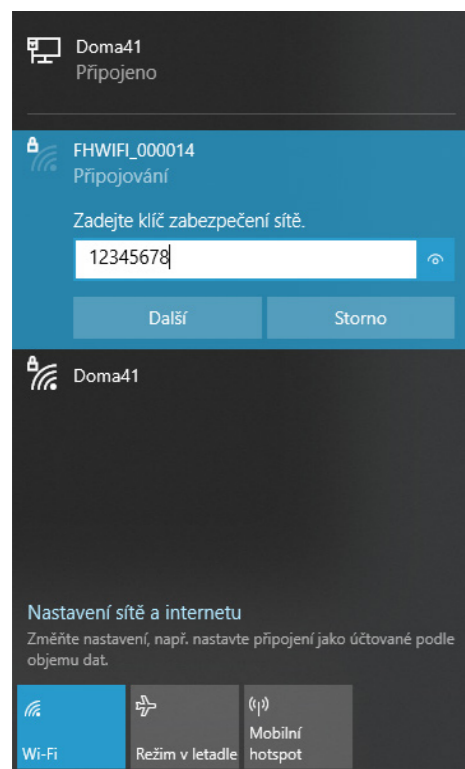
Doma41
Připojeno

FHWIFI_000014
Připojování

Zadejte klíč zabezpečení sítě.

12345678

Další

Storno

Doma41

Nastavení sítě a internetu

Změňte nastavení, např. nastavte připojení jako účtované podle objemu dat.

Wi-Fi

Režim v letadle

Mobilní hotspot